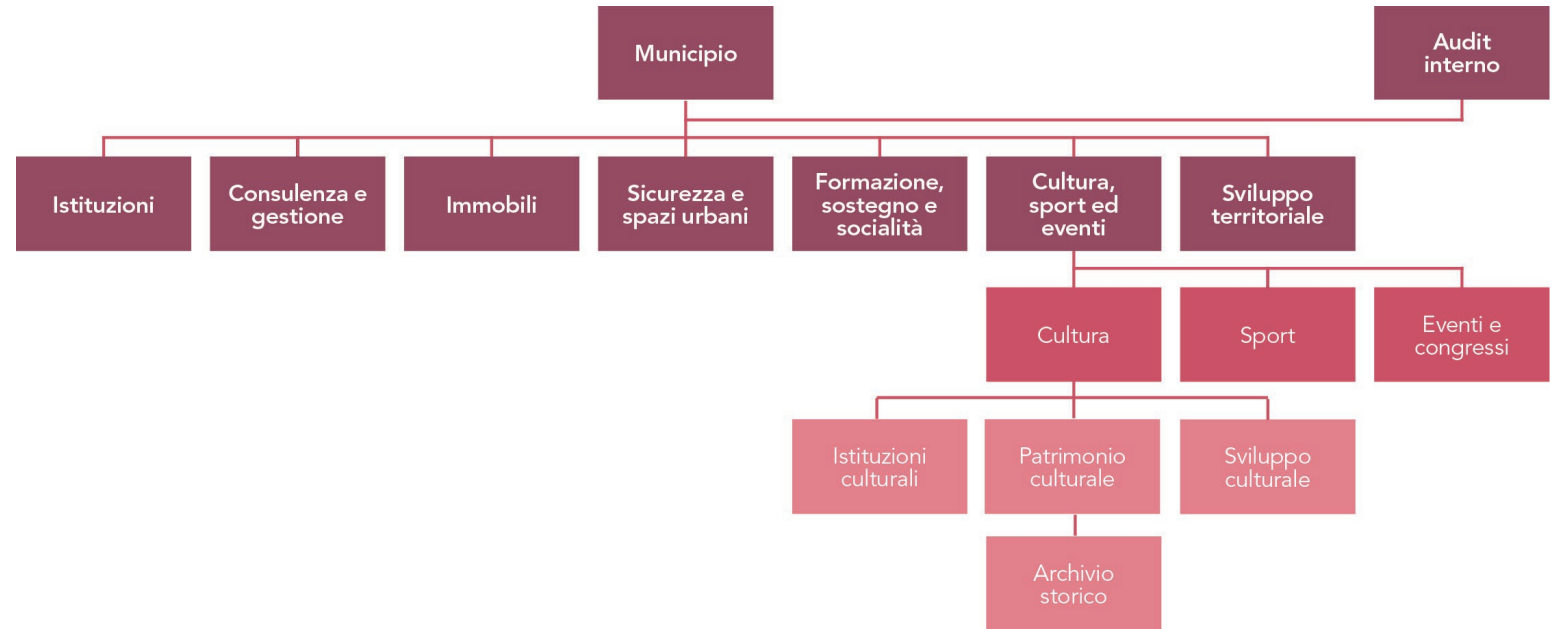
Municipio

Audit interno

Istituzioni

Consulenza e gestione

Immobili

Sicurezza e spazi urbani

Formazione, sostegno e socialità

Cultura, sport ed eventi

Sviluppo territoriale

Cultura

Sport

Eventi e congressi

Istituzioni culturali

Patrimonio culturale

Sviluppo culturale

Archivio storico